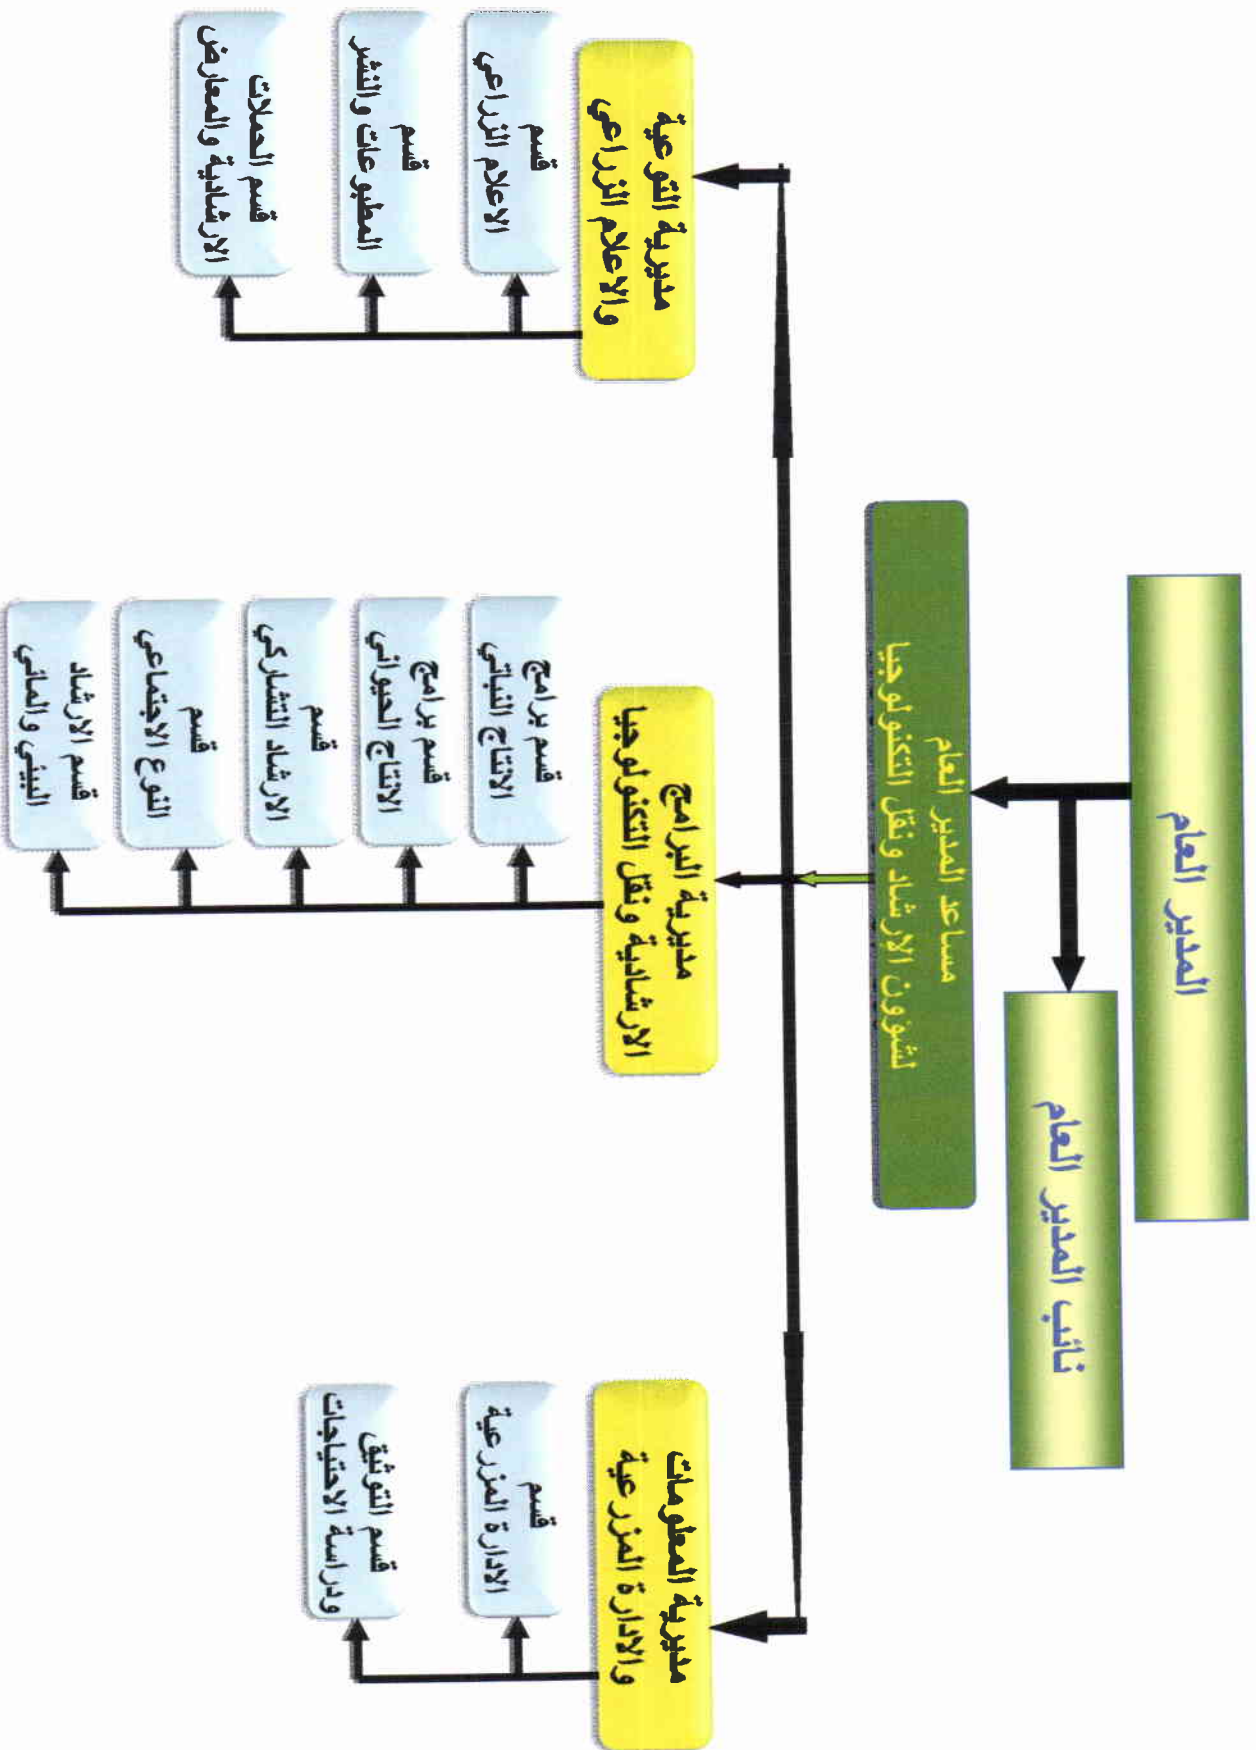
المدير العام

نائب المدير العام

مساعد المدير العام لشؤون الارشاد ونقل التكنولوجيا

مديرية التوعية والاعلام الزراعي

قسم الاعلام الزراعي

قسم المطبوعات والنشر

قسم الحملات الارشادية والمعارض

مديرية البرامج الارشادية ونقل التكنولوجيا

قسم برامج الانتاج النباتي

قسم برامج الانتاج الحيواني

قسم الارشاد التشاركي

قسم النوع الاجتماعي

قسم الارشاد البيئي والمائي

مديرية المعلومات والادارة المزرعية

قسم الادارة المزرعية

قسم التوثيق ودراسة الاحتياجات